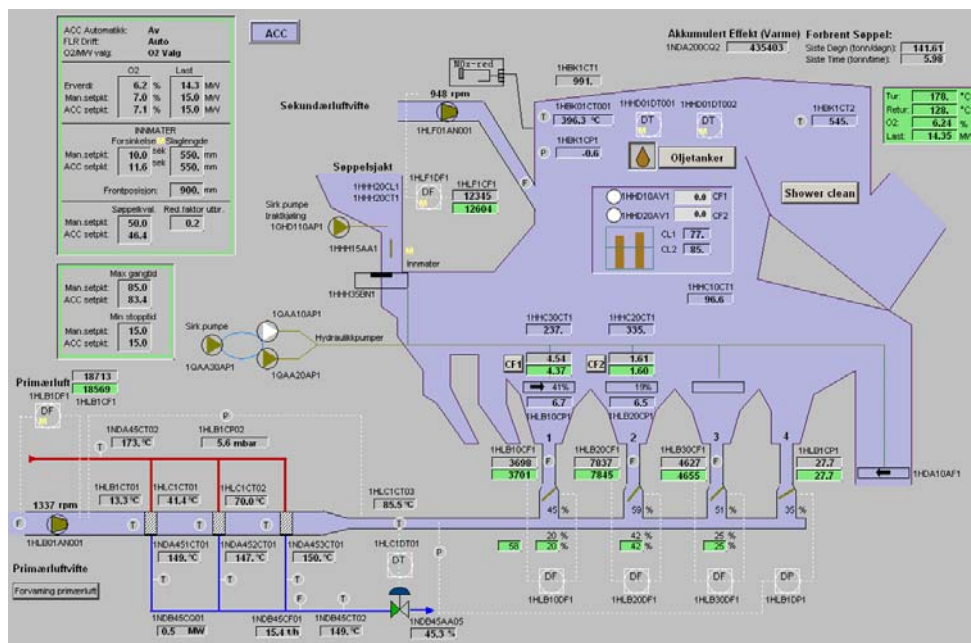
ACC Automatikk: Av
FLR Drift: Auto
O2/MW valg: O2 Valg

| | O2 | | Last | |
|---|---|---|---|---|
| Erverdi: | 6.2 | % | 14.3 | MW |
| Man.setpkt: | 7.0 | % | 15.0 | MW |
| ACC setpkt: | 7.1 | % | 15.0 | MW |

INNMATER
Forsinkelse Slaglengde
Man.setpkt: 10.0 sek 550. mm
ACC setpkt: 11.6 sek 550. mm
Frontposisjon: 900. mm

Søppelkval. Red.faktor uttr.
Man.setpkt: 50.0 0.2
ACC setpkt: 46.4

Max gangtid
Man.setpkt: 85.0
ACC setpkt: 83.4
Min. stopptid
Man.setpkt: 15.0
ACC setpkt: 15.0

ACC

Akkumulert Effekt (Varme)
1NDA200CQ2 435403

Forbrent Søppel:
Siste Døgn (tonn/døgn): 141.61
Siste Time (tonn/time): 5.98

Tur: 178. °C
Retur: 128. °C
O2: 6.24 %
Last: 14.35 MW

NOx-red
948 rpm
Sekundærluftvifte
1HLF01AN001
1HBK1CT1 991.
1HBK01CT001 396.3 °C
1HBK1CP1 -0.6
1HHD01DT001 DT
1HHD01DT002 DT
1HBK1CT2 545.
Oljetanker
Shower clean
Søppelsjakt
1HHH20CL1
1HHH20CT1
DF
1HLF1DF1
1HLF1CF1 12345 12604
Sirk.pumpe trakttjaling 1GHD110AP1
1HHH15AA1
Innmater
1HHH35EN1
1HHD10AV1 0.0 CF1
1HHD20AV1 0.0 CF2
CL1 77.
CL2 85.
1HHC10CT1 96.6
1HHC30CT1 237.
1HHC20CT1 335.
Sirk.pumpe
1QAA30AP1
1QAA10AP1
1QAA20AP1
Hydraulikkpumper
CF1 4.54 4.37
41%
6.7
1HLB10CP1
CF2 1.61 1.60
19%
6.5
1HLB20CP1
Primærluft
18713
18569
1HLB1DF1
1HLB1CF1
DF
1NDA45CT02 173. °C
1HLB1CP02 5.6 mbar
1 2 3 4
1HLB10CF1 3698 3701
1HLB20CF1 7837 7845
1HLB30CF1 4627 4655
1HLB1CP1 27.7 27.7
1HDA10AF1
1HLB1CT01 13.3 °C
1HLC1CT01 41.4 °C
1HLC1CT02 70.0 °C
1HLC1CT03 85.5 °C
1337 rpm
1HLB01AN001
45 %
59 %
51 %
35 %
58
20 % 20 %
42 % 42 %
25 % 25 %
1NDA451CT01 149. °C
1NDA452CT01 147. °C
1NDA453CT01 150. °C
1HLC1DT01 DT
DF DF DF DP
1HLB10DF1 1HLB20DF1 1HLB30DF1 1HLB1DP1
Primærluftvifte
Forvarming primærluft
1NDB45CQ01 0.5 MW
1NDB45CF01 15.4 t/h
1NDB45CT02 149. °C
1NDB45AA05 45.3 %